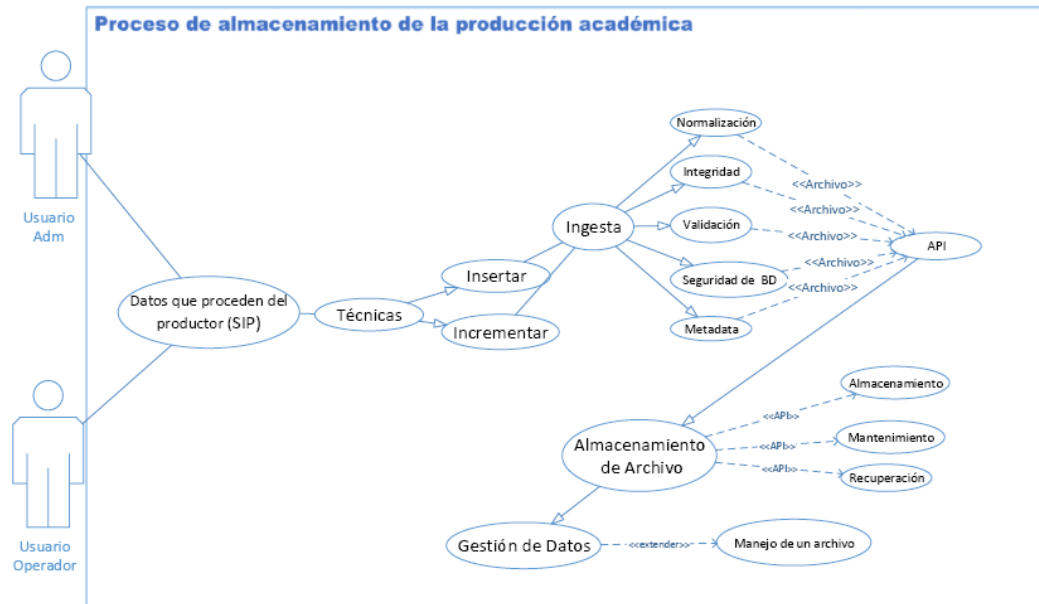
Proceso de almacenamiento de la producción académica

Usuario Adm

Usuario Operador

Datos que proceden del productor (SIP)

Técnicas

Insertar

Incrementar

Ingesta

Normalización

Integridad

Validación

Seguridad de BD

Metadata

<<Archivo>>

<<Archivo>>

<<Archivo>>

<<Archivo>>

<<Archivo>>

API

Almacenamiento de Archivo

<<API>>

<<API>>

<<API>>

Almacenamiento

Mantenimiento

Recuperación

Gestión de Datos

<<extender>>

Manejo de un archivo